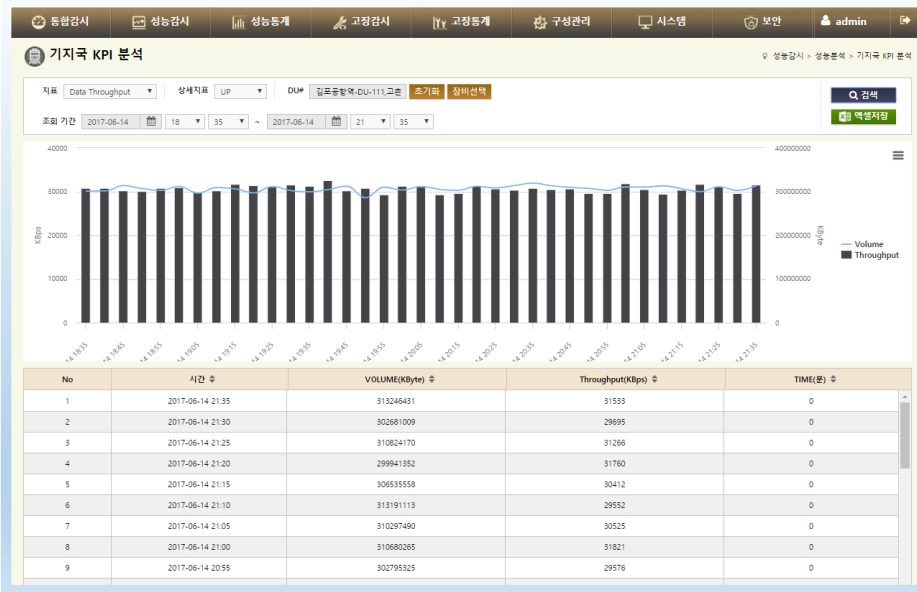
통합감시 | 성능감시 | 성능통계 | 고장감시 | 고장통계 | 구성관리 | 시스템 | 보안 | admin

기지국 KPI 분석

성능감시 > 성능분석 > 기지국 KPI 분석

지표 Data Throughput 상세지표 UP DU# 김포공항역-DU-111,고촌 초기화 장비선택

조회 기간 2017-06-14 18 35 ~ 2017-06-14 21 35

검색

엑셀저장

40000 30000 20000 10000 0

400000000 300000000 200000000 100000000 0

KBps

KByte

Volume
Throughput

14 18:35 14 18:45 14 18:55 14 19:05 14 19:15 14 19:25 14 19:35 14 19:45 14 19:55 14 20:05 14 20:15 14 20:25 14 20:35 14 20:45 14 20:55 14 21:05 14 21:15 14 21:25 14 21:35

| No | 시간 | VOLUME(KByte) | Throughput(KBps) | TIME(분) |
|---|---|---|---|---|
| 1 | 2017-06-14 21:35 | 313246431 | 31533 | 0 |
| 2 | 2017-06-14 21:30 | 302681009 | 29695 | 0 |
| 3 | 2017-06-14 21:25 | 310824170 | 31266 | 0 |
| 4 | 2017-06-14 21:20 | 299941352 | 31760 | 0 |
| 5 | 2017-06-14 21:15 | 306535558 | 30412 | 0 |
| 6 | 2017-06-14 21:10 | 313191113 | 29552 | 0 |
| 7 | 2017-06-14 21:05 | 310297490 | 30525 | 0 |
| 8 | 2017-06-14 21:00 | 310680265 | 31821 | 0 |
| 9 | 2017-06-14 20:55 | 302795325 | 29576 | 0 |